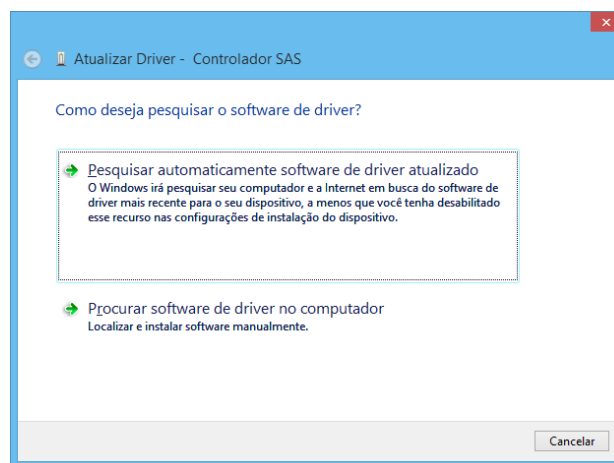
Atualizar Driver - Controlador SAS

Como deseja pesquisar o software de driver?

Pesquisar automaticamente software de driver atualizado
O Windows irá pesquisar seu computador e a Internet em busca do software de driver mais recente para o seu dispositivo, a menos que você tenha desabilitado esse recurso nas configurações de instalação do dispositivo.

Procurar software de driver no computador
Localizar e instalar software manualmente.

Cancelar